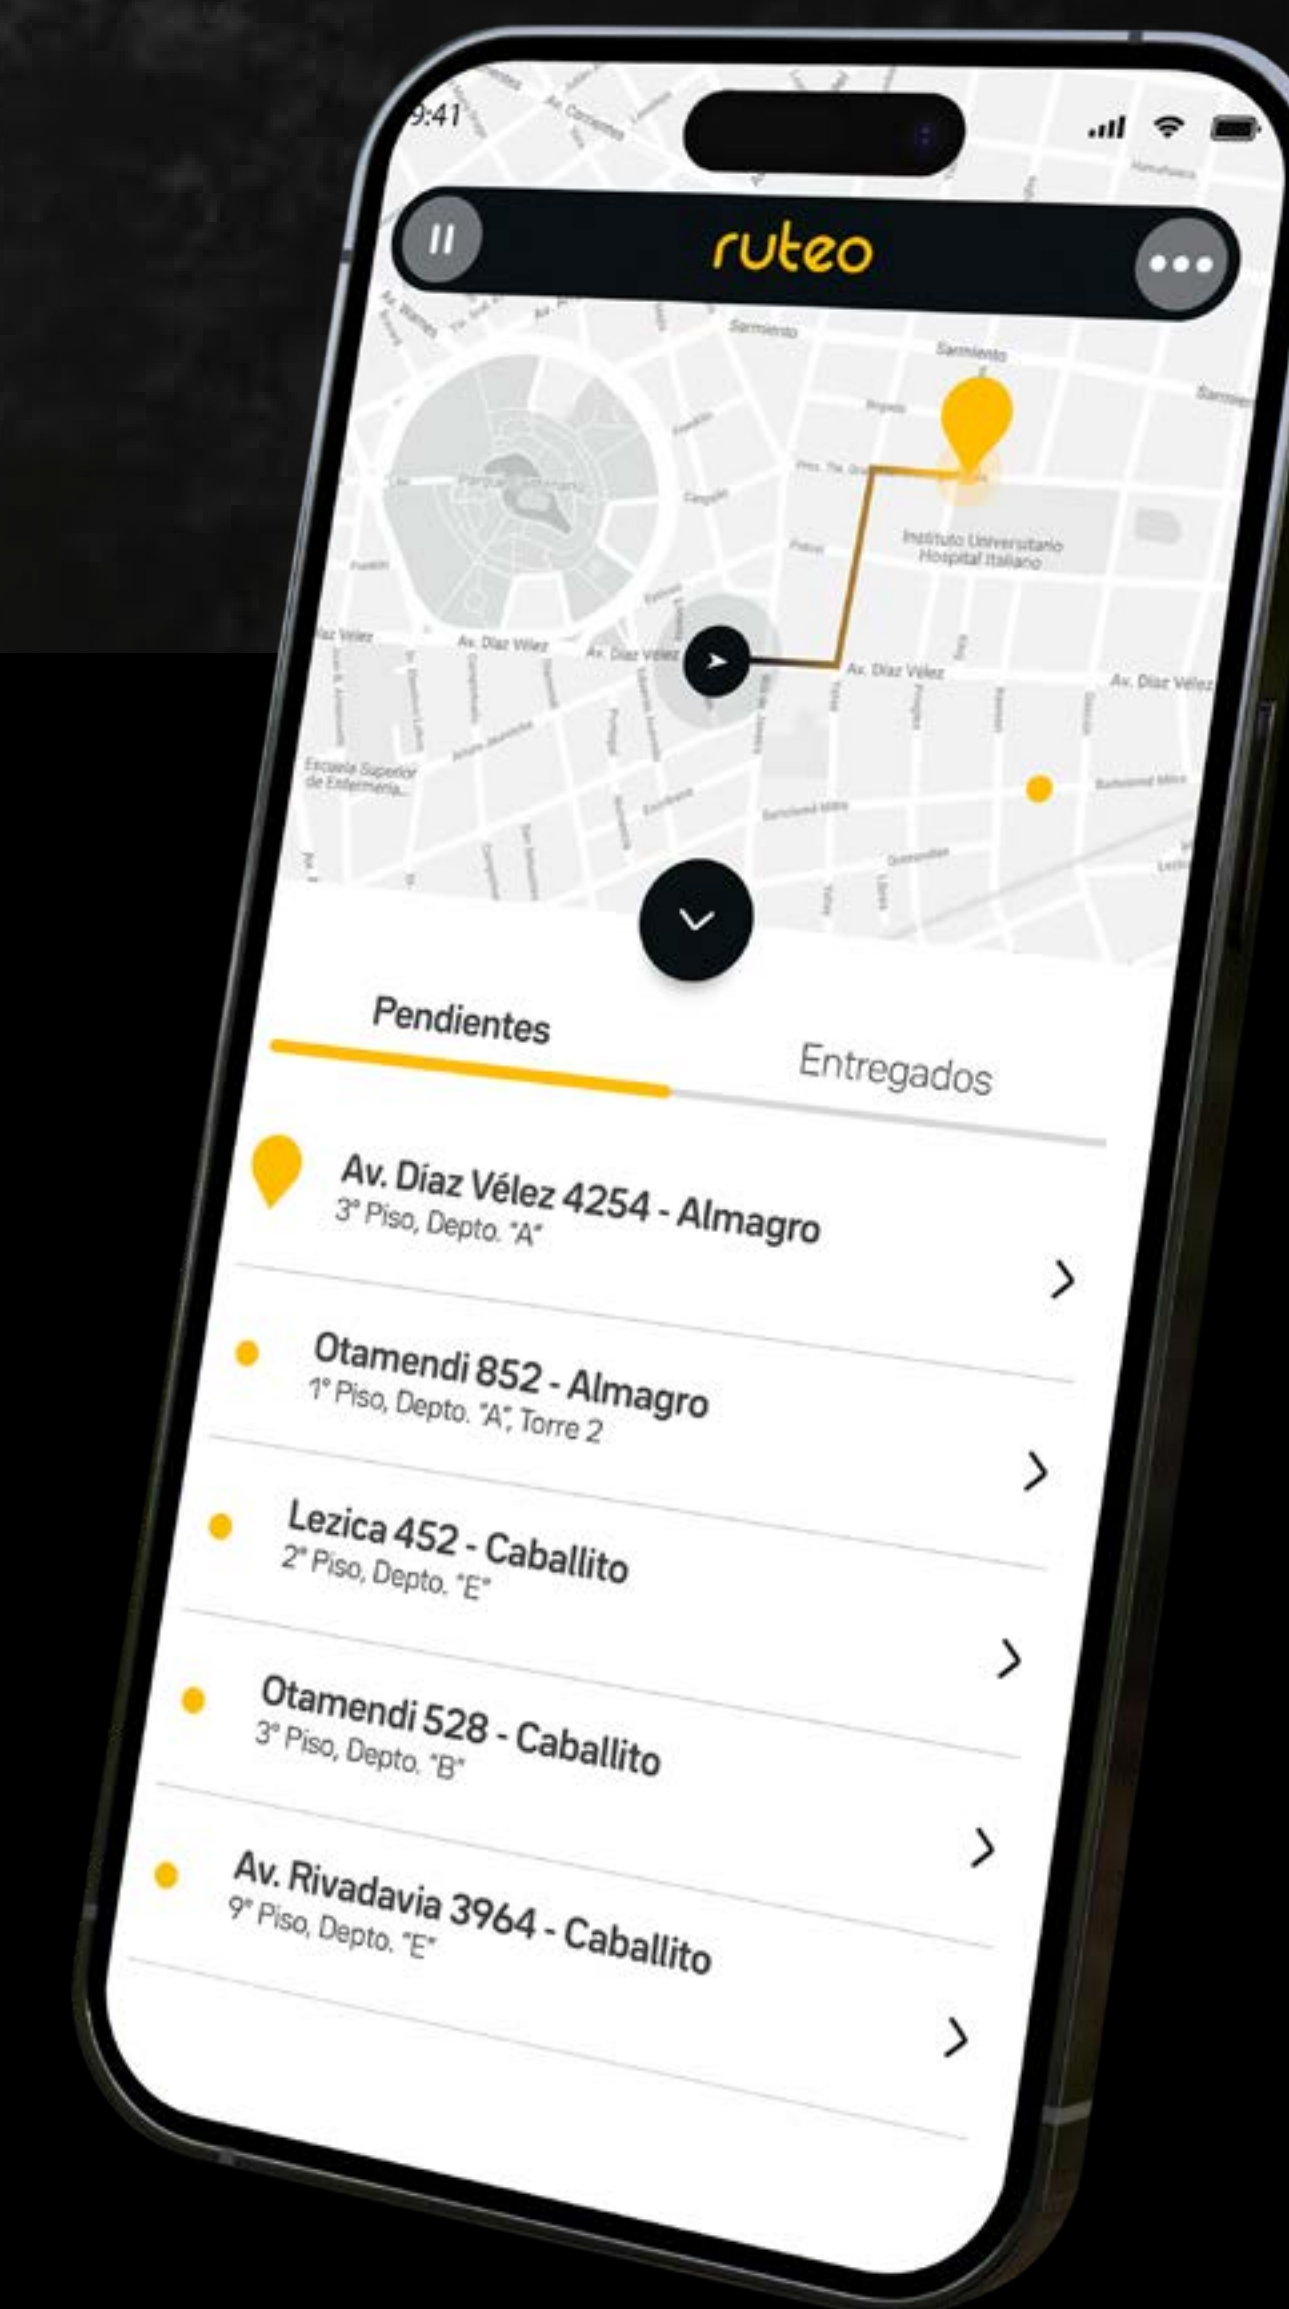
9:41

ruteo

Sarmiento
Sarmiento
Instituto Universitario Hospital Italiano
Av. Díaz Vélez
Av. Díaz Vélez
Av. Díaz Vélez
Av. Díaz Vélez
Escuela Superior de Enfermería

Pendientes
Entregados

Av. Díaz Vélez 4254 - Almagro
3° Piso, Depto. "A"

Otamendi 852 - Almagro
1° Piso, Depto. "A", Torre 2

Lezica 452 - Caballito
2° Piso, Depto. "E"

Otamendi 528 - Caballito
3° Piso, Depto. "B"

Av. Rivadavia 3964 - Caballito
9° Piso, Depto. "E"